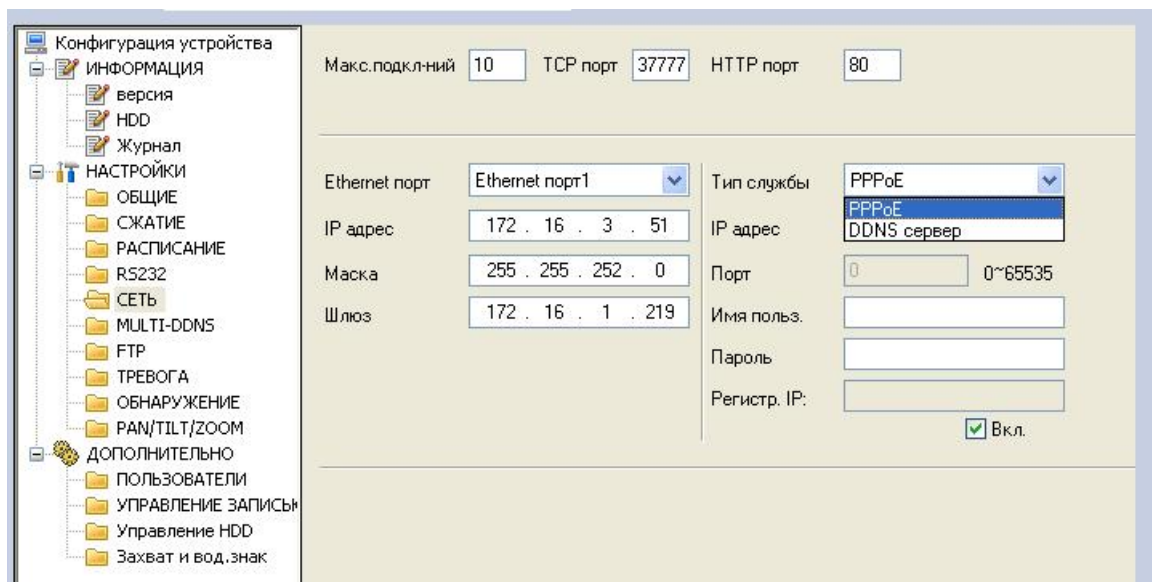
Конфигурация устройства
ИНФОРМАЦИЯ
версия
HDD
Журнал
НАСТРОЙКИ
ОБЩИЕ
СЖАТИЕ
РАСПИСАНИЕ
RS232
СЕТЬ
MULTI-DDNS
FTP
ТРЕВОГА
ОБНАРУЖЕНИЕ
PAN/TILT/ZOOM
ДОПОЛНИТЕЛЬНО
ПОЛЬЗОВАТЕЛИ
УПРАВЛЕНИЕ ЗАПИСЬЮ
Управление HDD
Захват и вод.знак

Макс.подкл-ний 10 TCP порт 37777 HTTP порт 80

Ethernet порт Ethernet порт1
IP адрес 172 . 16 . 3 . 51
Маска 255 . 255 . 252 . 0
Шлюз 172 . 16 . 1 . 219

Тип службы PPPoE
PPPoE
DDNS сервер
IP адрес
Порт 0 0~65535
Имя польз.
Пароль
Регистр. IP:
Вкл.